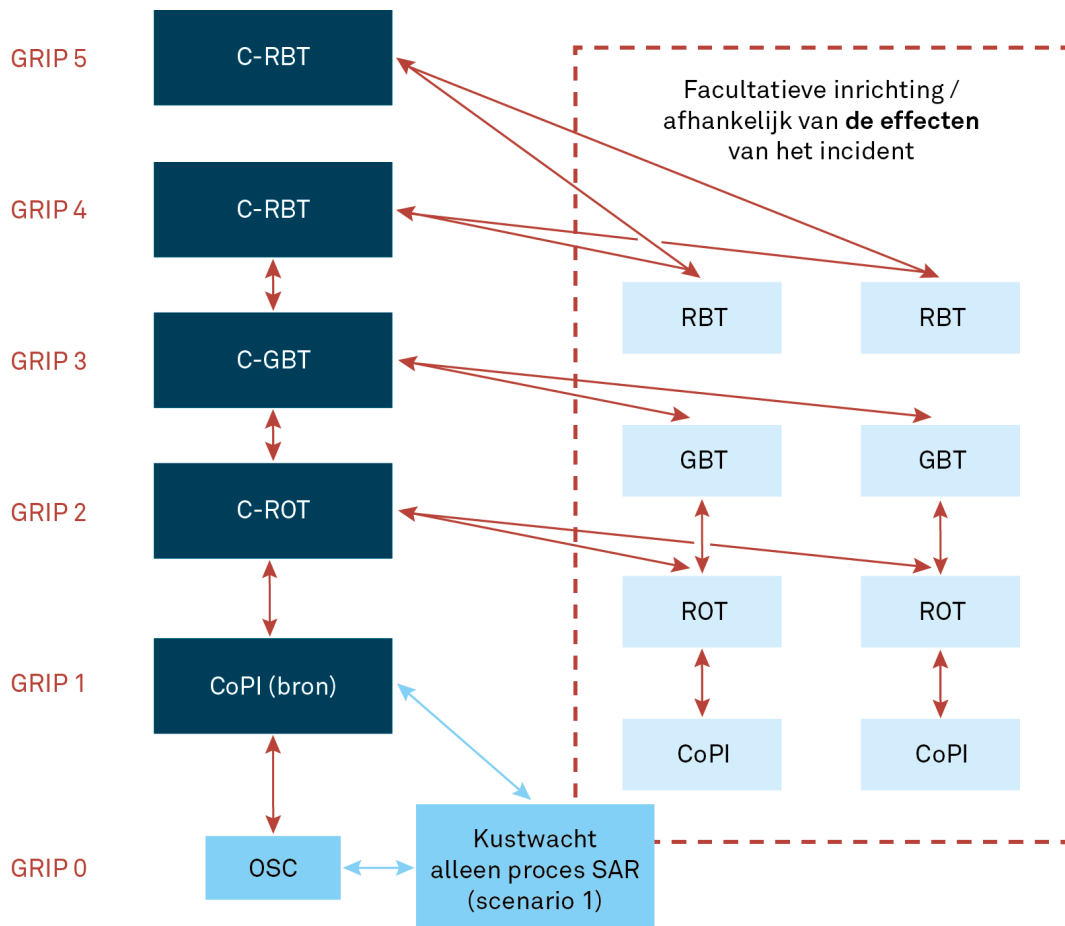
GRIP 5
C-RBT

Facultatieve inrichting / afhankelijk van **de effecten** van het incident

GRIP 4
C-RBT

RBT
RBT

GRIP 3
C-GBT

GBT
GBT

GRIP 2
C-ROT

ROT
ROT

GRIP 1
CoPI (bron)

CoPI
CoPI

GRIP 0
OSC

Kustwacht alleen proces SAR (scenario 1)